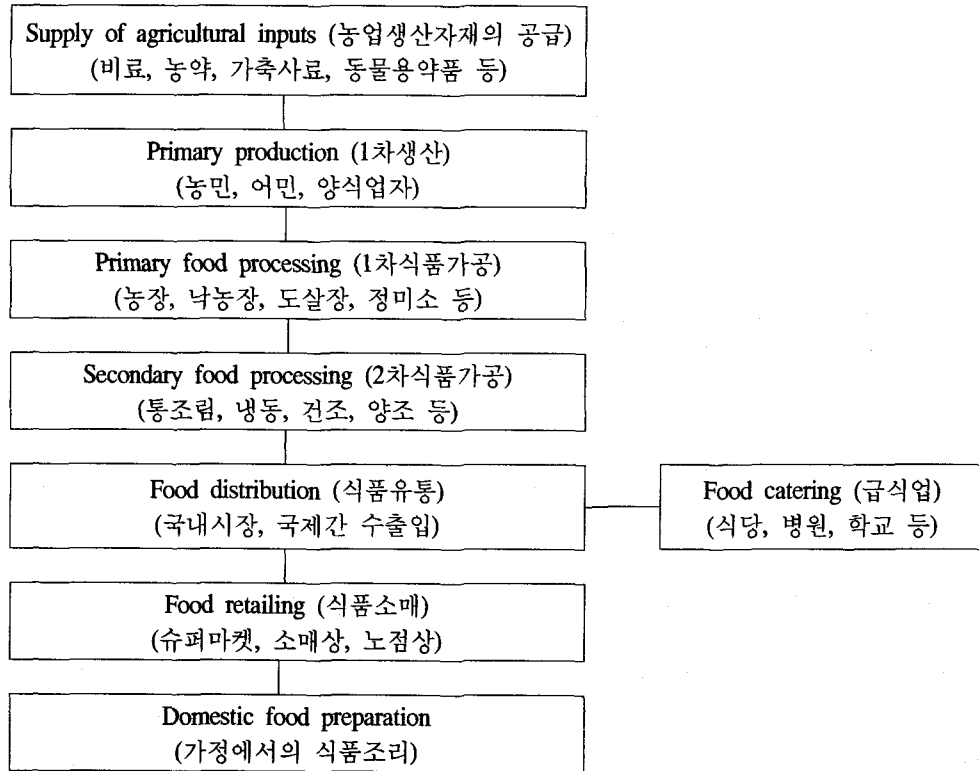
Supply of agricultural inputs (농업생산자재의 공급)
(비료, 농약, 가축사료, 동물용약품 등)

Primary production (1차생산)
(농민, 어민, 양식업자)

Primary food processing (1차식품가공)
(농장, 낙농장, 도살장, 정미소 등)

Secondary food processing (2차식품가공)
(통조림, 냉동, 건조, 양조 등)

Food distribution (식품유통)
(국내시장, 국제간 수출입)

Food catering (급식업)
(식당, 병원, 학교 등)

Food retailing (식품소매)
(슈퍼마켓, 소매상, 노점상)

Domestic food preparation
(가정에서의 식품조리)